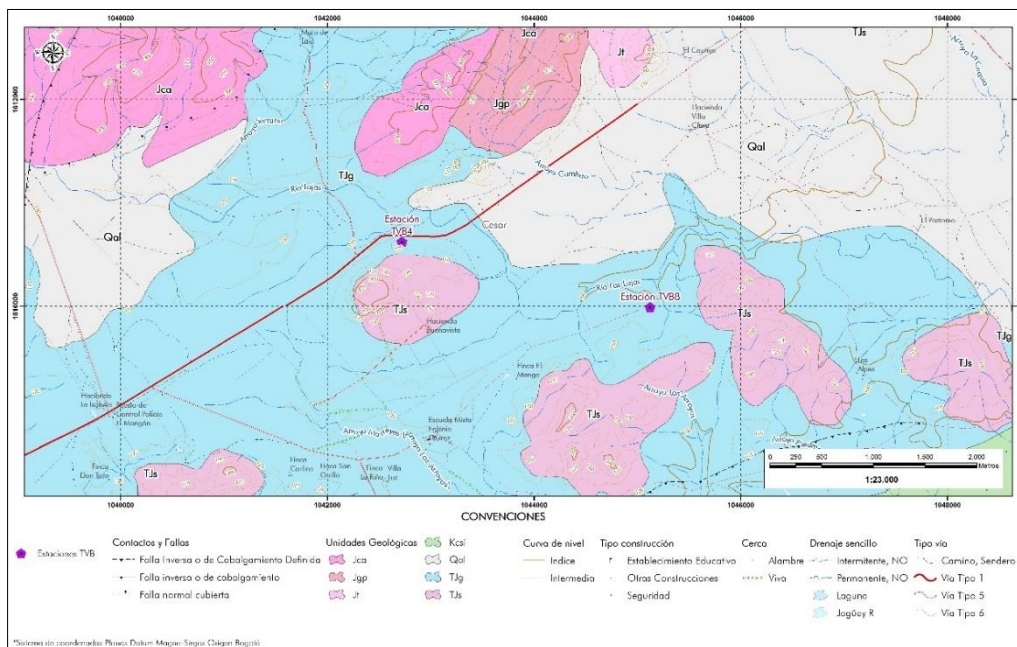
1040000
1042000
1044000
1046000
1048000

1812000
1810000

Jca
Jca
Jgp
Jt
TJs
Qal
TJg
Qal
Estación TVB4
Cesar
TJs
Hacienda Buenavista
Estación TVB8
TJs
TJs
TJg
TJs
TJs
Río Tejo
Arroyo Cumbre
Río Las Lajas
Hacienda Villa Clara
El Laurel
Finca El Mango
Escuela Mixta
Hacienda La Isleta
Puesto de Control Policía El Mangón
Finca Don Tato
Finca Carlina
Finca Villa Luz
El Pastorero
Las Aljas
Arroyo Los Arroyos

0 250 500 1.000 1.500 2.000 Metros
1:23.000

CONVENCIONES

Estaciones TVB

Contactos y Fallas
Falla Inversa o de Cabalgamiento Definida
Falla inversa o de cabalgamiento
Falla normal cubierta

Unidades Geológicas
Jca
Jgp
Jt
Kcsl
Qal
TJg
TJs

Curva de nivel
Indice
Intermedia

Tipo construcción
Establecimiento Educativo
Otras Construcciones
Seguridad

Cerca
Alambre
Viva

Drenaje sencillo
Intermitente, NO
Permanente, NO
Laguna
Jagüey R

Tipo vía
Camino, Sendero
Vía Tipo 1
Vía Tipo 5
Vía Tipo 6

*Sistema de coordenadas Planas Datum Magna-Sirgas Origen Bogotá